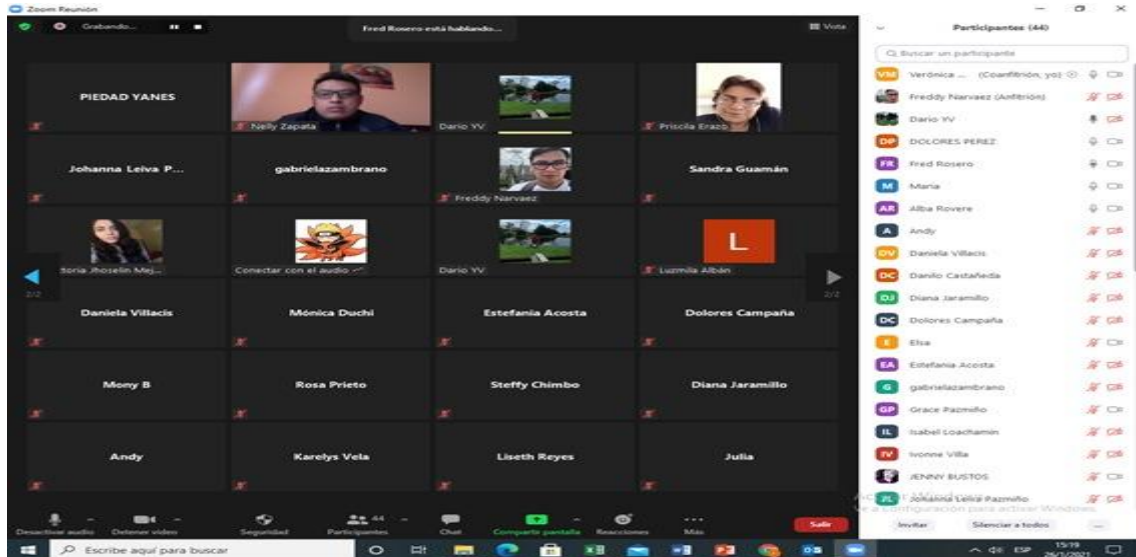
Zoom Reunión

Grabando...

Fred Rosero está hablando...

Vista

PIEDAD YANES

Nelly Zapata

Dario YV

Priscila Erazo

Johanna Leiva P...

gabrielazambrano

Freddy Narvaez

Sandra Guamán

Soria Jhoselin Mej...

Conectar con el audio

Dario YV

L

Luzmila Albán

2/2

2/2

Daniela Villacis

Mónica Duchi

Estefania Acosta

Dolores Campaña

Mony B

Rosa Prieto

Steffy Chimbo

Diana Jaramillo

Andy

Karelys Vela

Liseth Reyes

Julia

Desactivar audio

Detener video

Seguridad

44

Participantes

Chat

Compartir pantalla

Reacciones

Más

Salir

Participantes (44)

Buscar un participante

VM Verónica ... (Coanfitrión, yo)

Freddy Narvaez (Anfitrión)

Dario YV

DP DOLORES PEREZ

FR Fred Rosero

M Maria

AR Alba Rovere

A Andy

DV Daniela Villacis

DC Danilo Castañeda

DJ Diana Jaramillo

DC Dolores Campaña

E Elsa

EA Estefania Acosta

G gabrielazambrano

GP Grace Pazmiño

IL Isabel Loachamin

IV Ivonne Villa

JENNY BUSTOS

JL Johanna Leiva Pazmiño

Activar Windows
Ve a Configuración para activar Windows.

Invitar

Silenciar a todos

...

Escribe aquí para buscar

ESP

15:19
26/1/2021